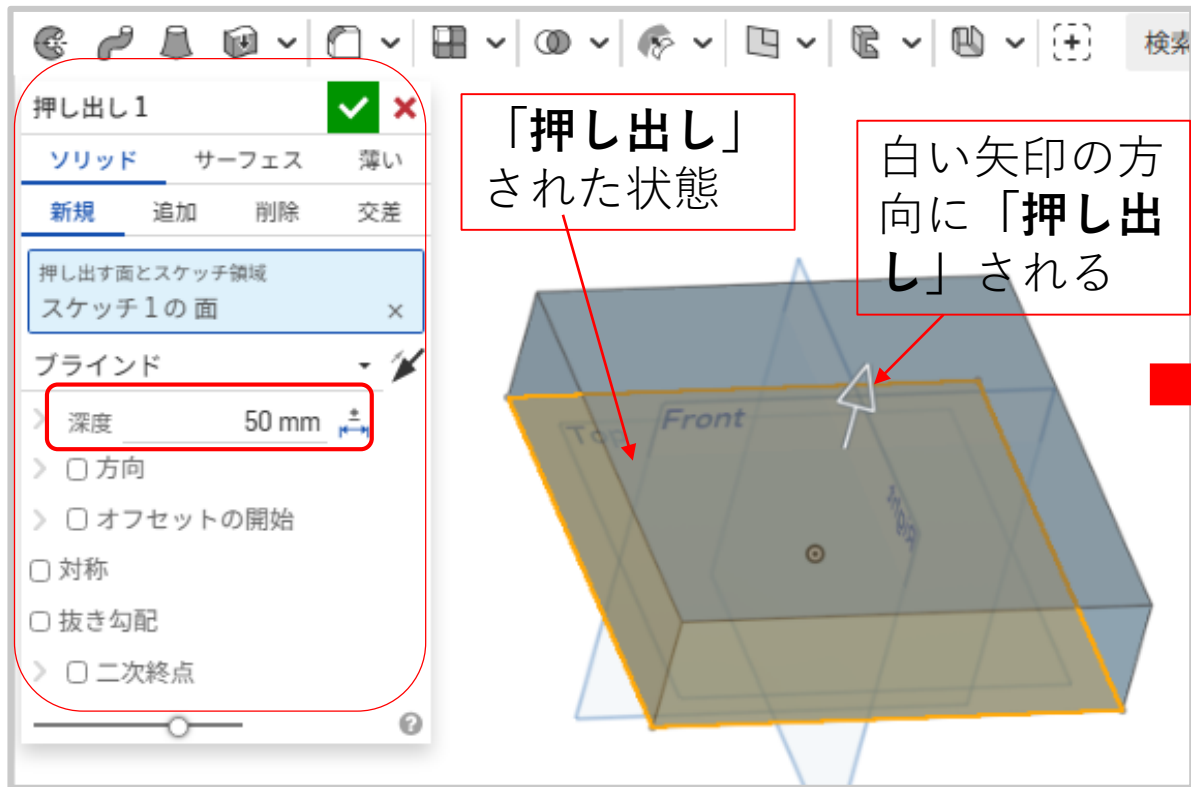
検索

押し出し 1

ソリッド　サーフェス　薄い

新規　追加　削除　交差

押し出す面とスケッチ領域
スケッチ 1 の 面

ブラインド

深度　50 mm

方向

オフセットの開始

対称

抜き勾配

二次終点

「押し出し」
された状態

白い矢印の方向に「押し出し」される

Top

Front

Right